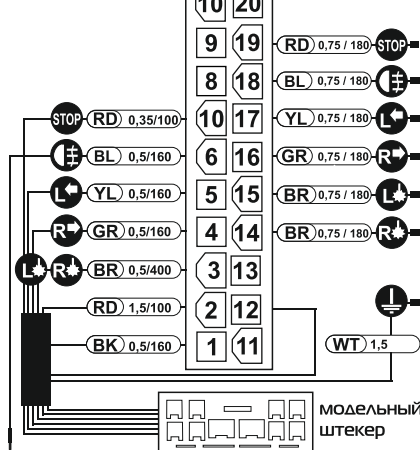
10 20
9 19 RD 0,75 / 180 STOP
8 18 BL 0,75 / 180
10 17 YL 0,75 / 180
6 16 GR 0,75 / 180
5 15 BR 0,75 / 180
4 14 BR 0,75 / 180
3 13
2 12
1 11

STOP RD 0,35/100
BL 0,5/160
YL 0,5/160
GR 0,5/160
BR 0,5/400
RD 1,5/100
BK 0,5/160

WT 1,5

модельный штекер